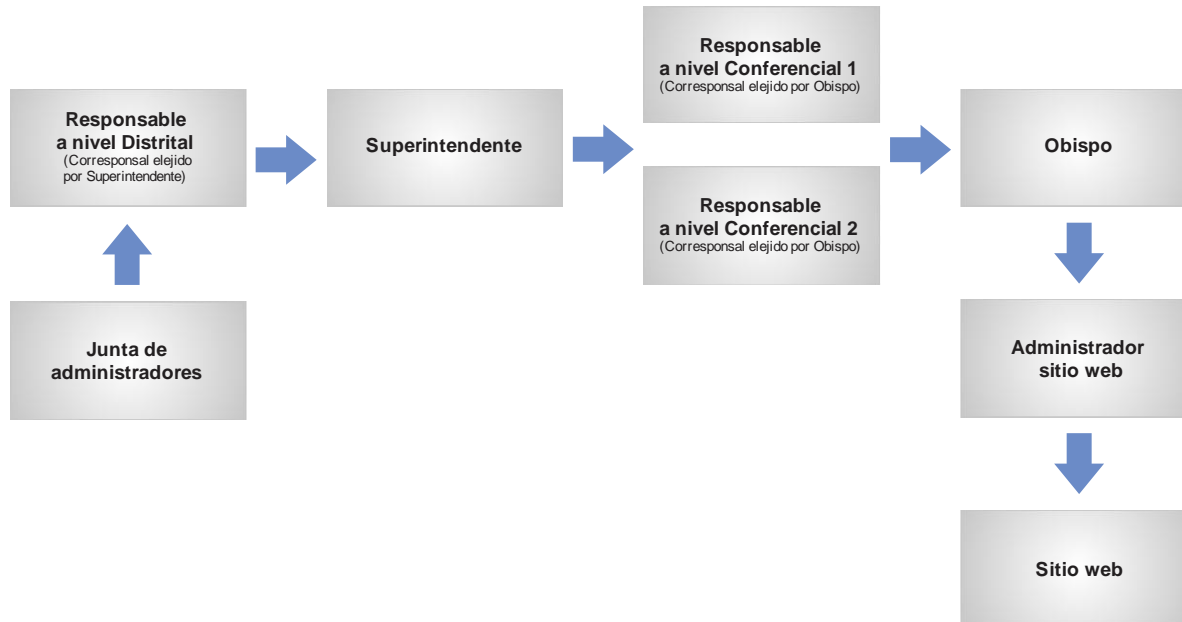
Junta de administradores

Responsable a nivel Distrital
(Corresponsal elejido por Superintendente)

Superintendente

Responsable a nivel Conferencial 1
(Corresponsal elejido por Obispo)

Responsable a nivel Conferencial 2
(Corresponsal elejido por Obispo)

Obispo

Administrador sitio web

Sitio web